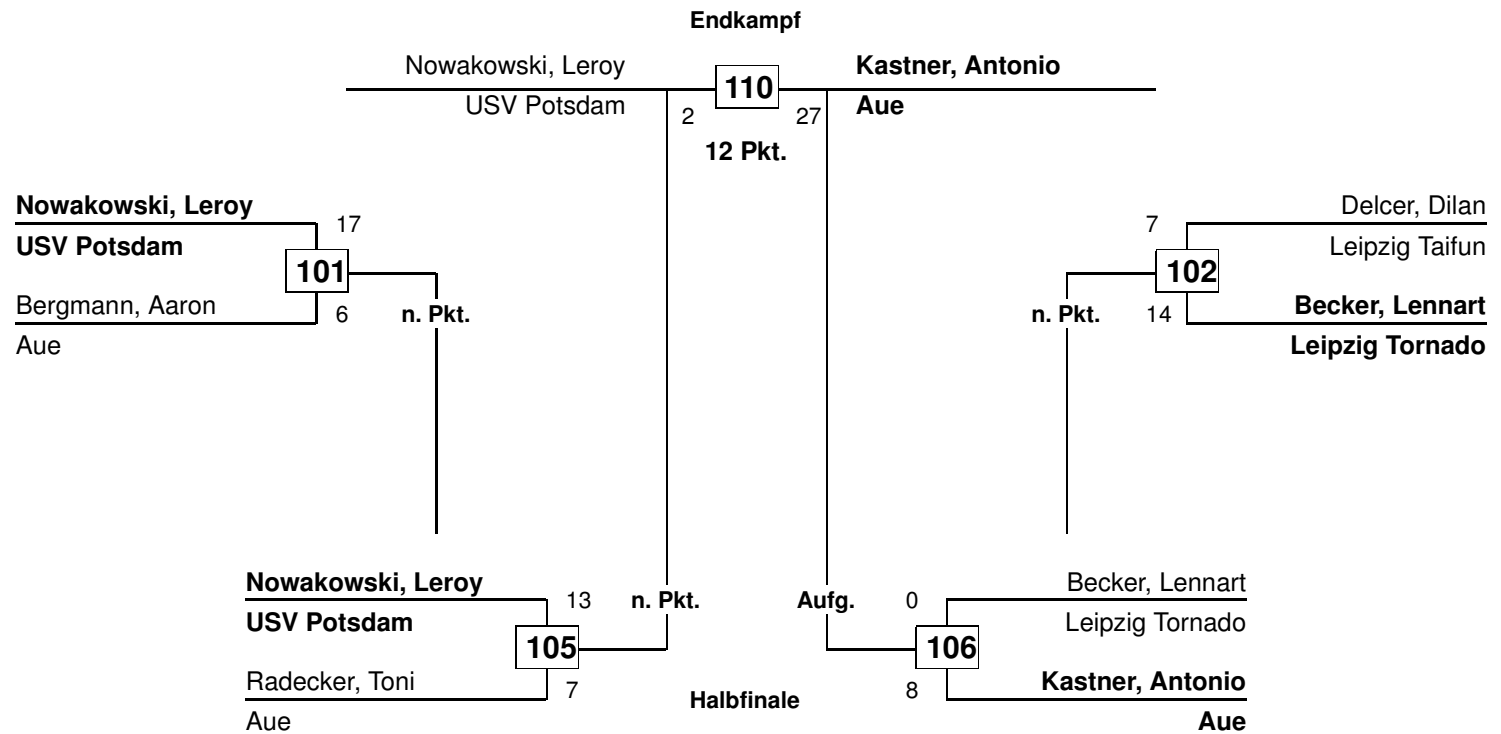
Endkampf

Nowakowski, Leroy
USV Potsdam
2
110
27
Kastner, Antonio
Aue
12 Pkt.

Nowakowski, Leroy
USV Potsdam
17
101
Bergmann, Aaron
Aue
6
n. Pkt.

7
Delcer, Dilan
Leipzig Taifun
102
14
Becker, Lennart
Leipzig Tornado
n. Pkt.

Nowakowski, Leroy
USV Potsdam
13
105
Radecker, Toni
Aue
7
n. Pkt.

Aufg.
0
Becker, Lennart
Leipzig Tornado
106
8
Kastner, Antonio
Aue

Halbfinale